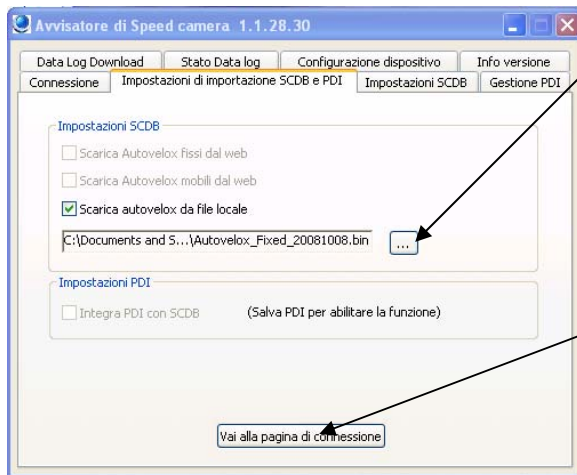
Avvisatore di Speed camera 1.1.28.30

Data Log Download | Stato Data log | Configurazione dispositivo | Info versione
Connessione | Impostazioni di importazione SCDB e PDI | Impostazioni SCDB | Gestione PDI

Impostazioni SCDB

Scarica Autovelox fissi dal web

Scarica Autovelox mobili dal web

Scarica autovelox da file locale

C:\Documents and S...\Autovelox_Fixed_20081008.bin

...

Impostazioni PDI

Integra PDI con SCDB

(Salva PDI per abilitare la funzione)

Vai alla pagina di connessione